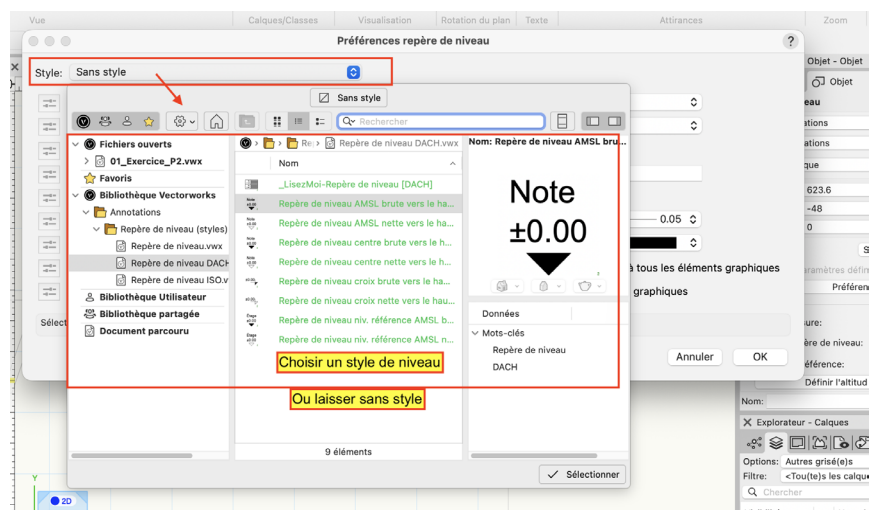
Vue Calques/Classes Visualisation Rotation du plan Texte Attirances Zoom

Préférences repère de niveau

Style: Sans style

Sans style

Rechercher

Fichiers ouverts
01_Exercice_P2.vwx
Favoris
Bibliothèque Vectorworks
Annotations
Repère de niveau (styles)
Repère de niveau.vwx
Repère de niveau DACH
Repère de niveau ISO.v
Bibliothèque Utilisateur
Bibliothèque partagée
Document parcouru

Re Repère de niveau DACH.vwx

Nom

_LisezMoi-Repère de niveau [DACH]
Repère de niveau AMSL brute vers le ha...
Repère de niveau AMSL nette vers le hau...
Repère de niveau centre brute vers le h...
Repère de niveau centre nette vers le h...
Repère de niveau croix brute vers le hau...
Repère de niveau croix nette vers le hau...
Repère de niveau niv. référence AMSL b...
Repère de niveau niv. référence AMSL n...

Choisir un style de niveau

9 éléments

Nom: Repère de niveau AMSL bru...

Note
±0.00

Données

Mots-clés
Repère de niveau
DACH

Ou laisser sans style

Sélectionner

Sélect

0.05

à tous les éléments graphiques
graphiques

Annuler OK

Objet - Objet
Objet
eau
ations
ations
que
623.6
-48
0
aramètres défin
Préféren
sure:
re de niveau:
éférence:
Définir l'altitud

Nom:
Explorateur - Calques
Options: Autres grisé(e)s
Filtre: <Tou(te)s les calque
Chercher

2D